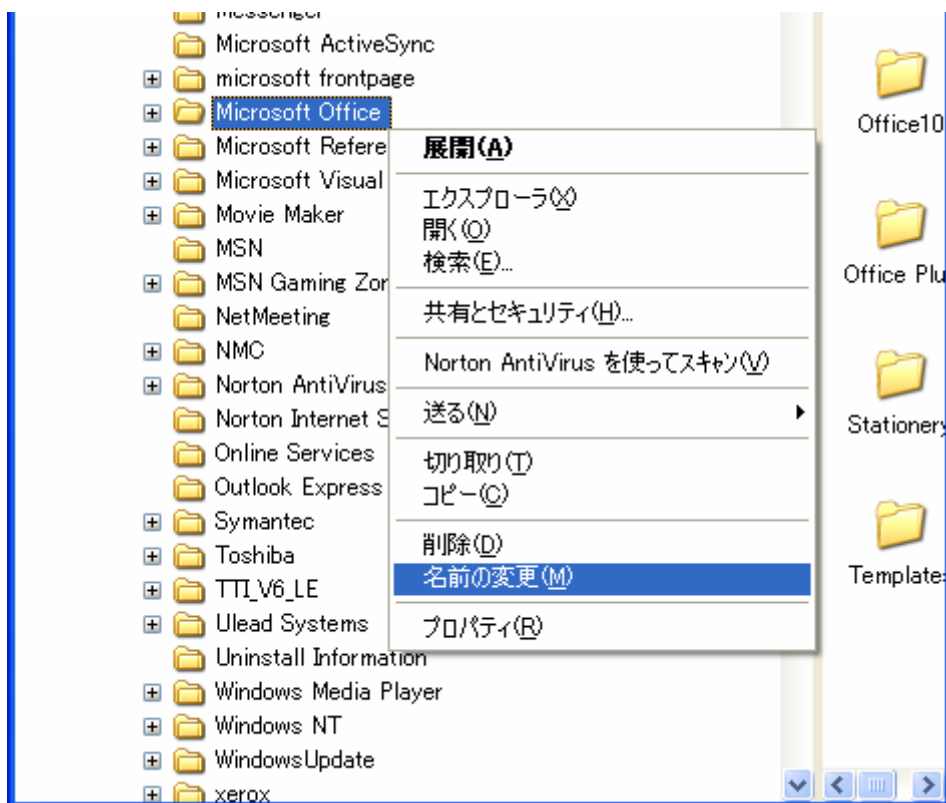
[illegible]
Microsoft ActiveSync
microsoft frontpage
Microsoft Office
Microsoft Refere
Microsoft Visual
Movie Maker
MSN
MSN Gaming Zor
NetMeeting
NMC
Norton AntiVirus
Norton Internet S
Online Services
Outlook Express
Symantec
Toshiba
TTI_V6_LE
Ulead Systems
Uninstall Information
Windows Media Player
Windows NT
WindowsUpdate
xerox

展開(A)
エクスプローラ(X)
開く(O)
検索(E)...
共有とセキュリティ(H)...
Norton AntiVirus を使ってスキャン(V)
送る(N)
切り取り(T)
コピー(C)
削除(D)
名前の変更(M)
プロパティ(R)

Office10
Office Plu
Stationery
Templates